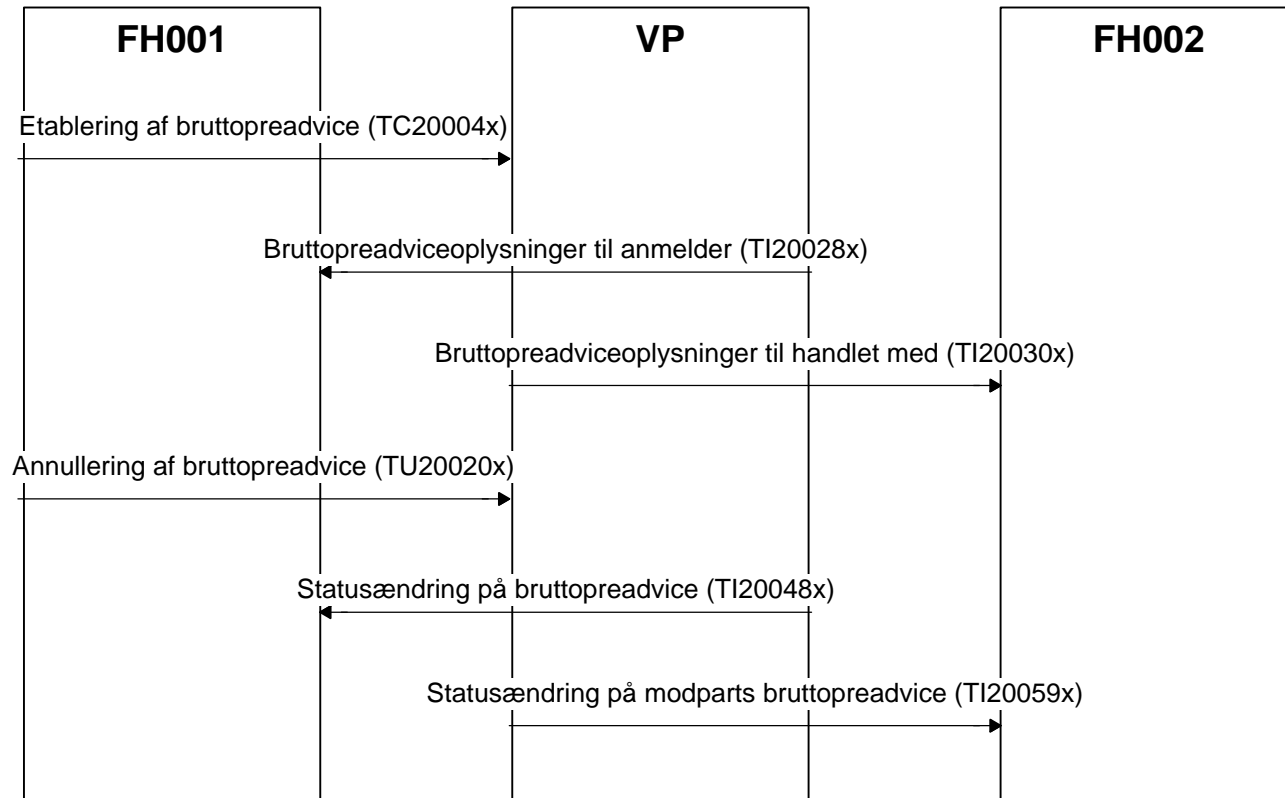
FH001

VP

FH002

Etablering af bruttopreadvice (TC20004x)

Bruttopreadviceoplysninger til anmelder (TI20028x)

Bruttopreadviceoplysninger til handlet med (TI20030x)

Annullering af bruttopreadvice (TU20020x)

Statusændring på bruttopreadvice (TI20048x)

Statusændring på modparts bruttopreadvice (TI20059x)